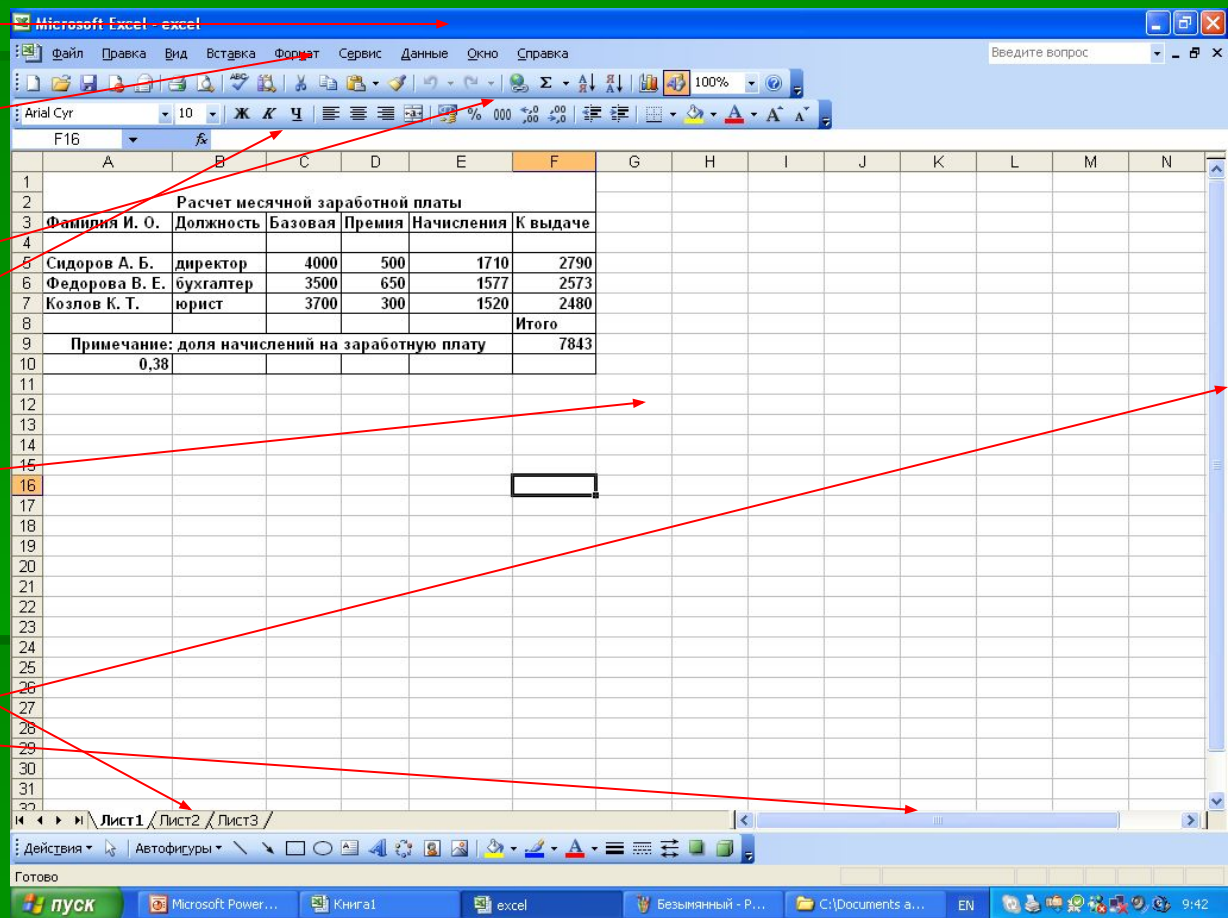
Microsoft Excel - excel

Файл Правка Вид Вставка Формат Сервис Данные Окно Справка

Введите вопрос

100%

Arial Cyr 10 Ж К Ч % 000

F16 fx

|  | A | B | C | D | E | F | G | H | I | J | K | L | M | N |
|---|---|---|---|---|---|---|---|---|---|---|---|---|---|---|
| 1 |  |  |  |  |  |  |  |  |  |  |  |  |  |  |
| 2 |  | Расчет месячной заработной платы |  |  |  |  |  |  |  |  |  |  |  |  |
| 3 | Фамилия И. О. | Должность | Базовая | Премия | Начисления | К выдаче |  |  |  |  |  |  |  |  |
| 4 |  |  |  |  |  |  |  |  |  |  |  |  |  |  |
| 5 | Сидоров А. Б. | директор | 4000 | 500 | 1710 | 2790 |  |  |  |  |  |  |  |  |
| 6 | Федорова В. Е. | бухгалтер | 3500 | 650 | 1577 | 2573 |  |  |  |  |  |  |  |  |
| 7 | Козлов К. Т. | юрист | 3700 | 300 | 1520 | 2480 |  |  |  |  |  |  |  |  |
| 8 |  |  |  |  |  | Итого |  |  |  |  |  |  |  |  |
| 9 | Примечание: доля начислений на заработную плату |  |  |  |  | 7843 |  |  |  |  |  |  |  |  |
| 10 | 0,38 |  |  |  |  |  |  |  |  |  |  |  |  |  |

11 12 13 14 15 16 17 18 19 20 21 22 23 24 25 26 27 28 29 30 31 32

Лист1 Лист2 Лист3

Действия Автофигуры

Готово

пуск Microsoft Power... Книга1 excel Безымянный - P... C:\Documents a... EN 9:42